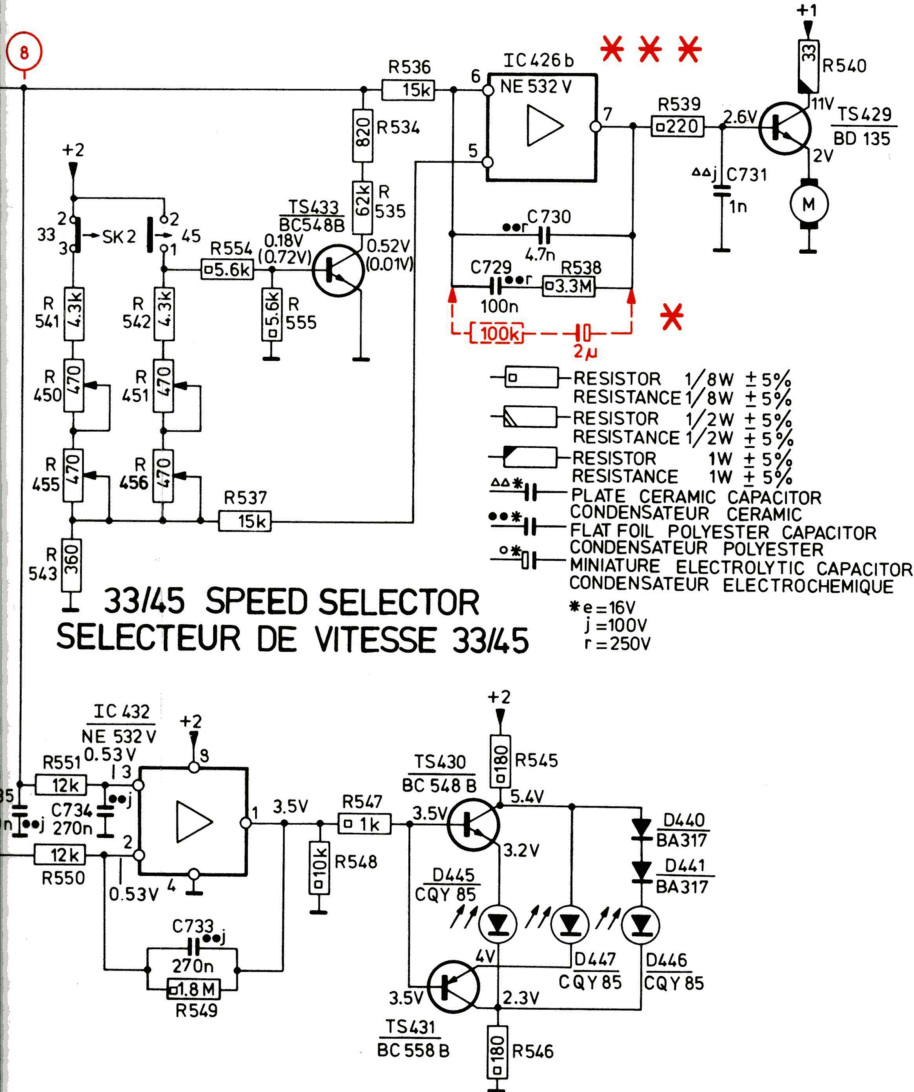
8

+1
33 R540
11V
TS429
BD 135
2V
M

R536 15k
IC 426 b
NE 532 V
6
7
5
* * *
R539 220 2.6V
C731 1n
R534 820
R 535 62k
TS433 BC548B
0.18V (0.72V)
0.52V (0.01V)
+2
2 2
33 3 SK 2 45
1
R554 5.6k
R 555 5.6k
C730 4.7n
C729 100n
R538 3.3M
100k
2μ
*
R 541 4.3k
R 542 4.3k
R 450 470
R 451 470
R 455 470
R 456 470
R537 15k
R 543 360

RESISTOR 1/8W ± 5%
RESISTANCE 1/8W ± 5%
RESISTOR 1/2W ± 5%
RESISTANCE 1/2W ± 5%
RESISTOR 1W ± 5%
RESISTANCE 1W ± 5%
PLATE CERAMIC CAPACITOR
CONDENSATEUR CERAMIC
FLAT FOIL POLYESTER CAPACITOR
CONDENSATEUR POLYESTER
MINIATURE ELECTROLYTIC CAPACITOR
CONDENSATEUR ELECTROCHEMIQUE
*e = 16V
j = 100V
r = 250V

33/45 SPEED SELECTOR
SELECTEUR DE VITESSE 33/45

IC 432
NE 532 V
+2
8
R551 12k
0.53 V
3
C734 270n
R550 12k
2
0.53V
4
1
3.5V
R547 1k
R548 10k
C733 270n
R549 1.8 M
+2
R545 180
TS430 BC 548 B
3.5V
5.4V
3.2V
D440 BA317
D441 BA317
D445 CQY 85
D447 CQY 85
D446 CQY 85
4V
3.5V
2.3V
TS431 BC 558 B
R546 180